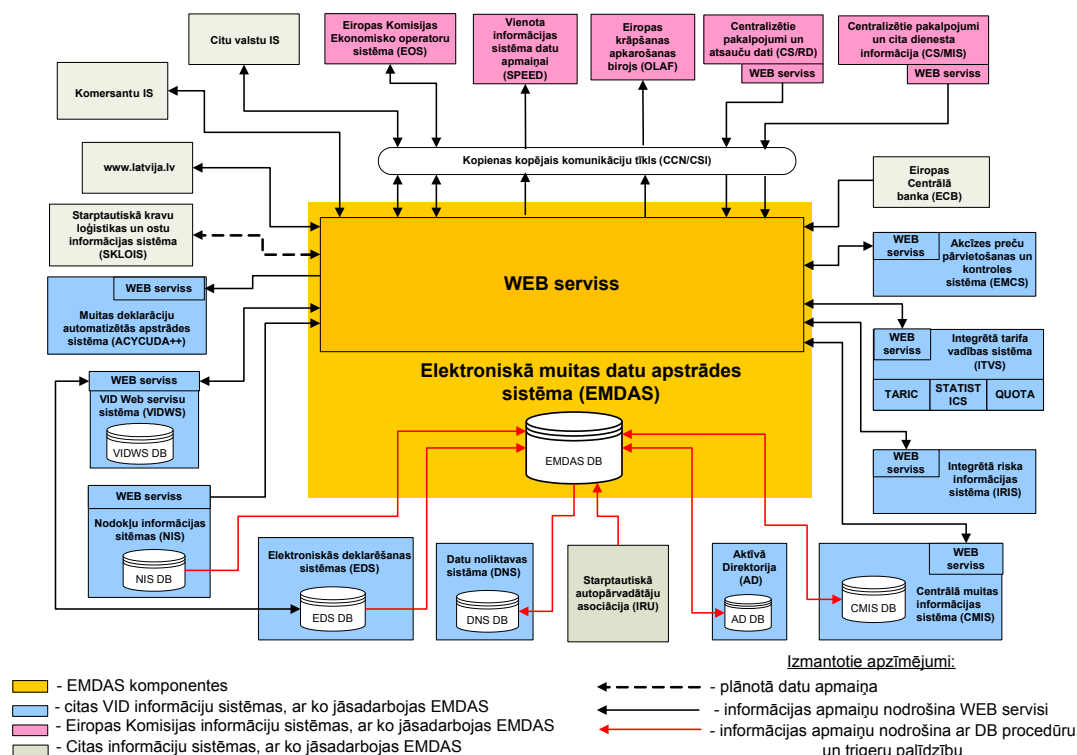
Citu valstu IS

Eiropas Komisijas Ekonomisko operatoru sistēma (EOS)

Vienota informācijas sistēma datu apmaiņai (SPEED)

Eiropas krāpšanas apkarošanas birojs (OLAF)

Centralizētie pakalpojumi un atsauču dati (CS/RD)

WEB serviss

Centralizētie pakalpojumi un cita dienesta informācija (CS/MIS)

WEB serviss

Komersantu IS

Kopienas kopējais komunikāciju tīkls (CCN/CSI)

www.latvija.lv

Eiropas Centrālā banka (ECB)

Starptautiskā kravu loģistikas un ostu informācijas sistēma (SKLOIS)

WEB serviss

WEB serviss

Akcīzes preču pārvietošanas un kontroles sistēma (EMCS)

WEB serviss

Muitas deklarāciju automatizētās apstrādes sistēma (ACYCUDA++)

WEB serviss

Integrētā tarifa vadības sistēma (ITVS)

TARIC

STATISTICS

QUOTA

WEB serviss

VID Web servisu sistēma (VIDWS)

VIDWS DB

Elektroniskā muitas datu apstrādes sistēma (EMDAS)

EMDAS DB

WEB serviss

Integrētā riska informācijas sistēma (IRIS)

WEB serviss

Nodokļu informācijas sistēmas (NIS)

NIS DB

Elektroniskās deklarēšanas sistēmas (EDS)

EDS DB

Datu noliktavas sistēma (DNS)

DNS DB

Starptautiskā autopārvadātāju asociācija (IRU)

Aktīvā Direktorija (AD)

AD DB

WEB serviss

CMIS DB

Centrālā muitas informācijas sistēma (CMIS)

- EMDAS komponentes
- citas VID informāciju sistēmas, ar ko jāsadarbojas EMDAS
- Eiropas Komisijas informāciju sistēmas, ar ko jāsadarbojas EMDAS
- Citas informāciju sistēmas, ar ko jāsadarbojas EMDAS

Izmantotie apzīmējumi:
- plānotā datu apmaiņa
- informācijas apmaiņu nodrošina WEB servisi
- informācijas apmaiņu nodrošina ar DB procedūru un trigeru palīdzību